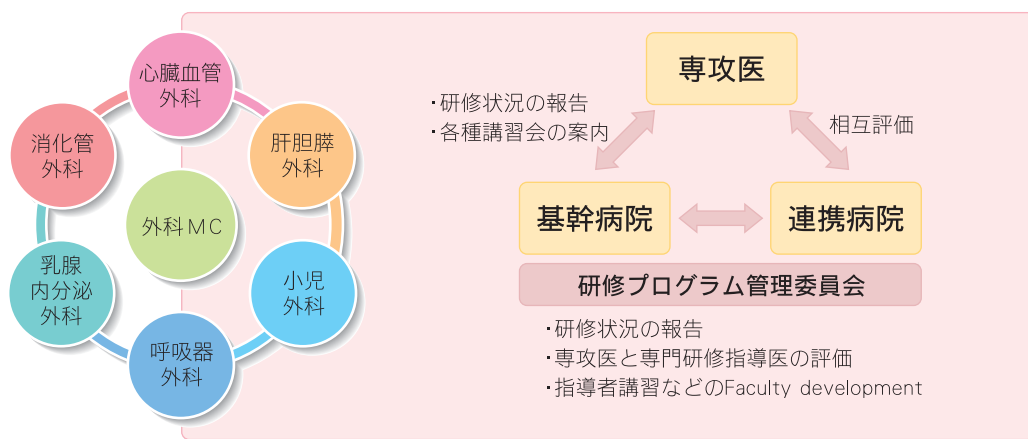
心臓血管
外科

肝胆膵
外科

小児
外科

呼吸器
外科

乳腺
内分泌
外科

消化管
外科

外科MC

専攻医

・研修状況の報告
・各種講習会の案内

相互評価

基幹病院

連携病院

研修プログラム管理委員会

・研修状況の報告
・専攻医と専門研修指導医の評価
・指導者講習などのFaculty development